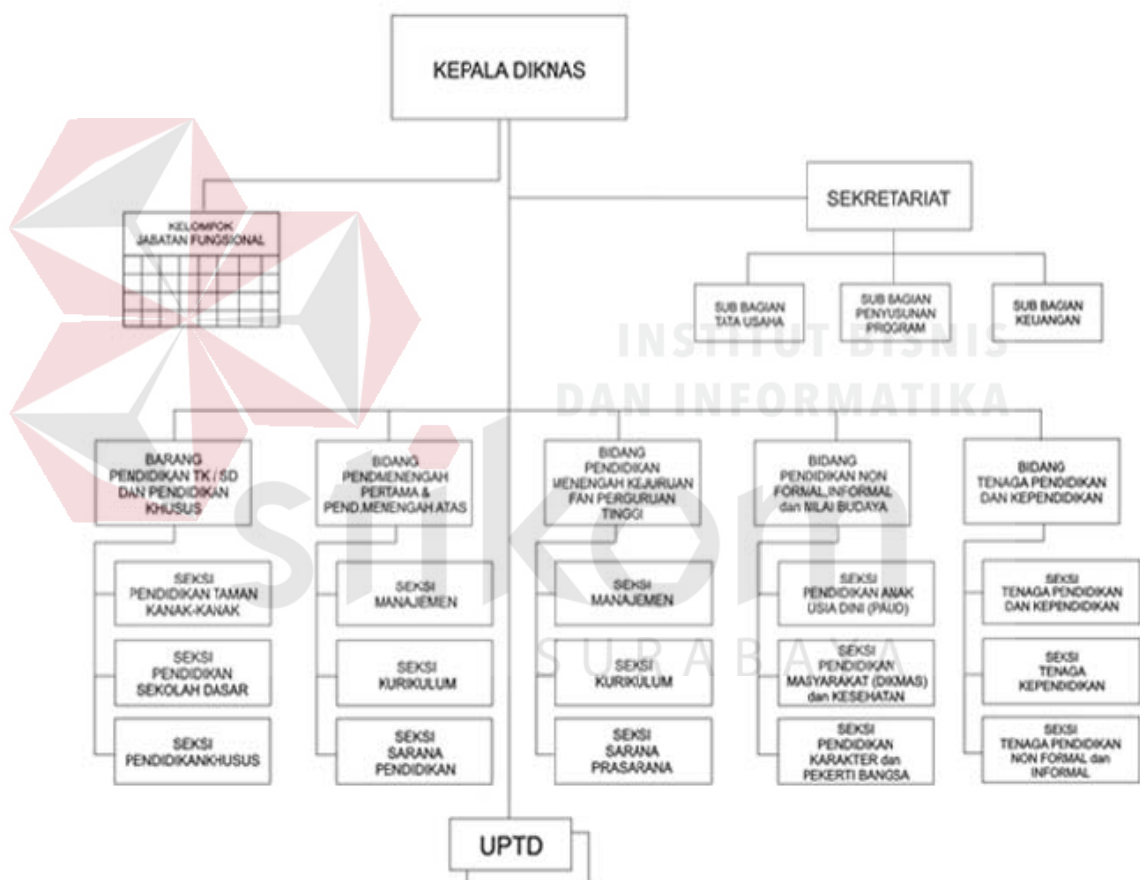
KEPALA DIKNAS

KELOMPOK JABATAN FUNGSIONAL

SEKRETARIAT

SUB BAGIAN TATA USAHA

SUB BAGIAN PENYUSUNAN PROGRAM

SUB BAGIAN KEUANGAN

INSTITUT BISNIS DAN INFORMATIKA

BARANG PENDIDIKAN TK / SD DAN PENDIDIKAN KHUSUS

SEKSI PENDIDIKAN TAMAN KANAK-KANAK

SEKSI PENDIDIKAN SEKOLAH DASAR

SEKSI PENDIDIKANKHUSUS

BIDANG PENDMENENGAH PERTAMA & PEND.MENENGAH ATAS

SEKSI MANAJEMEN

SEKSI KURIKULUM

SEKSI SARANA PENDIDIKAN

BIDANG PENDIDIKAN MENENGAH KEJURUAN FAN PERGURUAN TINGGI

SEKSI MANAJEMEN

SEKSI KURIKULUM

SEKSI SARANA PRASARANA

BIDANG PENDIDIKAN NON FORMAL,INFORMAL dan NILAI BUDAYA

SEKSI PENDIDIKAN ANAK USIA DINI (PAUD)

SEKSI PENDIDIKAN MASYARAKAT (DIKMAS) dan KESEHATAN

SEKSI PENDIDIKAN KARAKTER dan PEKERTI BANGSA

BIDANG TENAGA PENDIDIKAN DAN KEPENDIDIKAN

SEKSI TENAGA PENDIDIKAN DAN KEPENDIDIKAN

SEKSI TENAGA KEPENDIDIKAN

SEKSI TENAGA PENDIDIKAN NON FORMAL dan INFORMAL

stikom

SURABAYA

UPTD